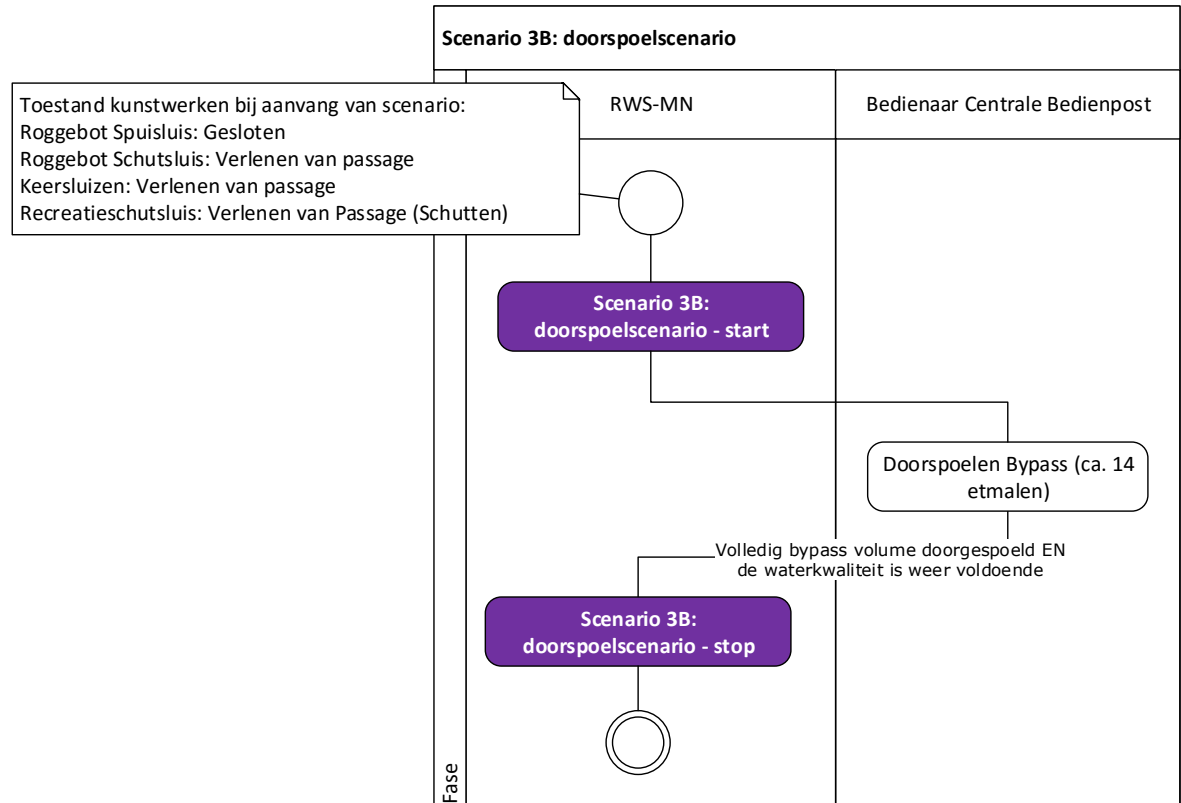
Scenario 3B: doorspoelscenario

Toestand kunstwerken bij aanvang van scenario:
Roggebot Spuisluis: Gesloten
Roggebot Schutsluis: Verlenen van passage
Keersluizen: Verlenen van passage
Recreatieschutsluis: Verlenen van Passage (Schutten)

RWS-MN

Bedienaar Centrale Bedienpost

Scenario 3B: doorspoelscenario - start

Doorspoelen Bypass (ca. 14 etmalen)

Volledig bypass volume doorgespoeld EN de waterkwaliteit is weer voldoende

Scenario 3B: doorspoelscenario - stop

Fase